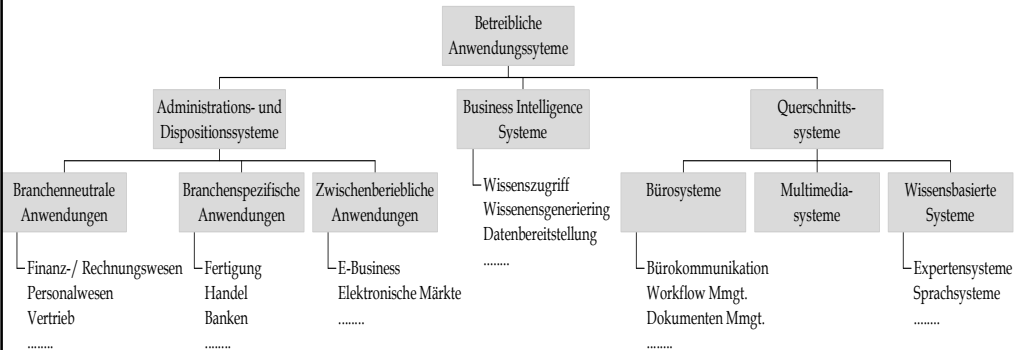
Betreibliche Anwendungssyteme

Administrations- und Dispositionssysteme

Business Intelligence Systeme

Querschnitts-systeme

Branchenneutrale Anwendungen

Finanz-/ Rechnungswesen
Personalwesen
Vertrieb
........

Branchenspezifische Anwendungen

Fertigung
Handel
Banken
........

Zwischenberiebliche Anwendungen

E-Business
Elektronische Märkte
........

Wissenszugriff
Wissenensgeneriering
Datenbereitstellung
........

Bürosysteme

Bürokommunikation
Workflow Mmgt.
Dokumenten Mmgt.
........

Multimedia-systeme

Wissensbasierte Systeme

Expertensysteme
Sprachsysteme
........